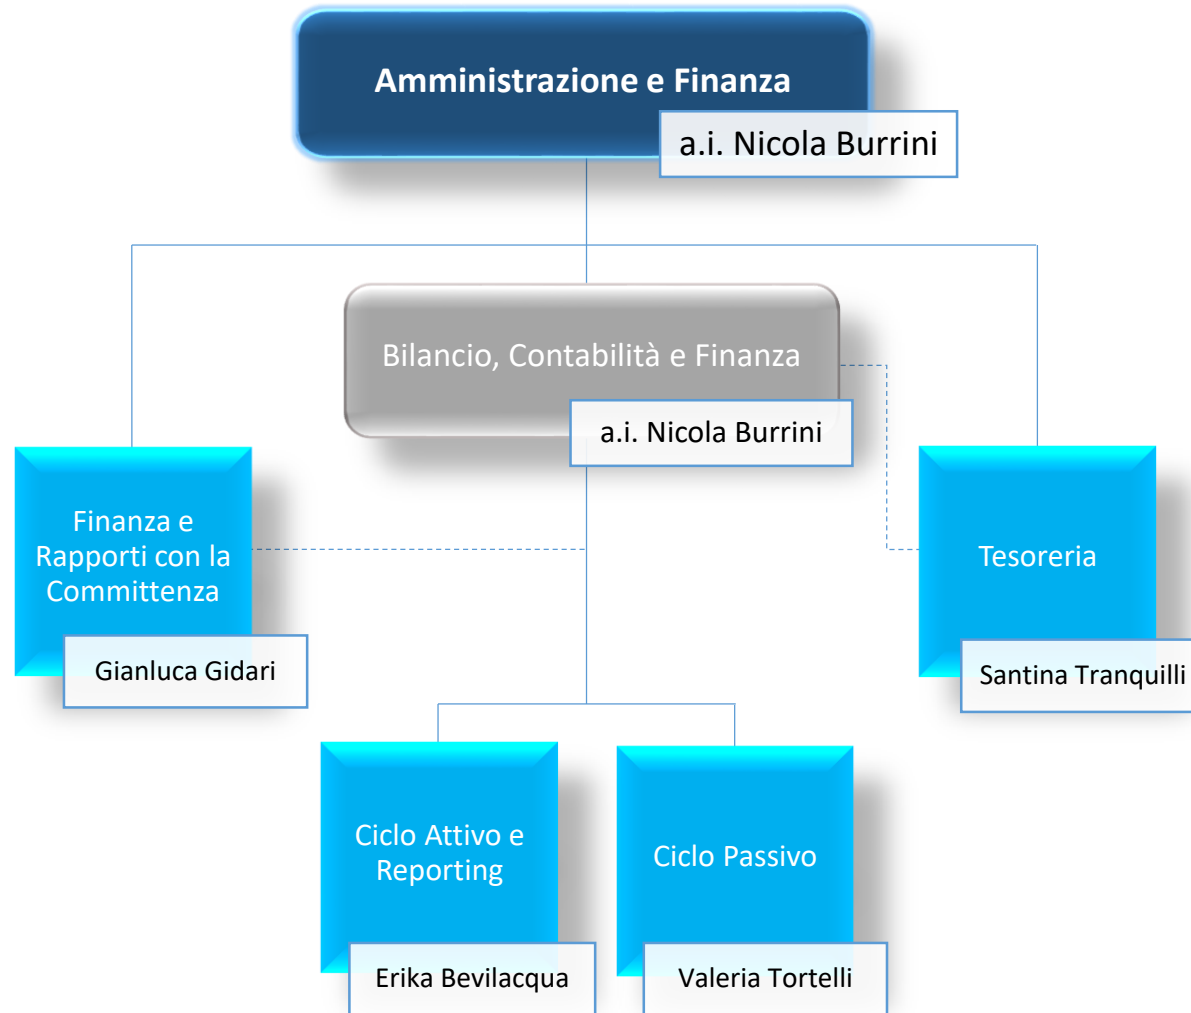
Amministrazione e Finanza

a.i. Nicola Burrini

Bilancio, Contabilità e Finanza

a.i. Nicola Burrini

Finanza e Rapporti con la Committenza

Gianluca Gidari

Tesoreria

Santina Tranquilli

Ciclo Attivo e Reporting

Erika Bevilacqua

Ciclo Passivo

Valeria Tortelli